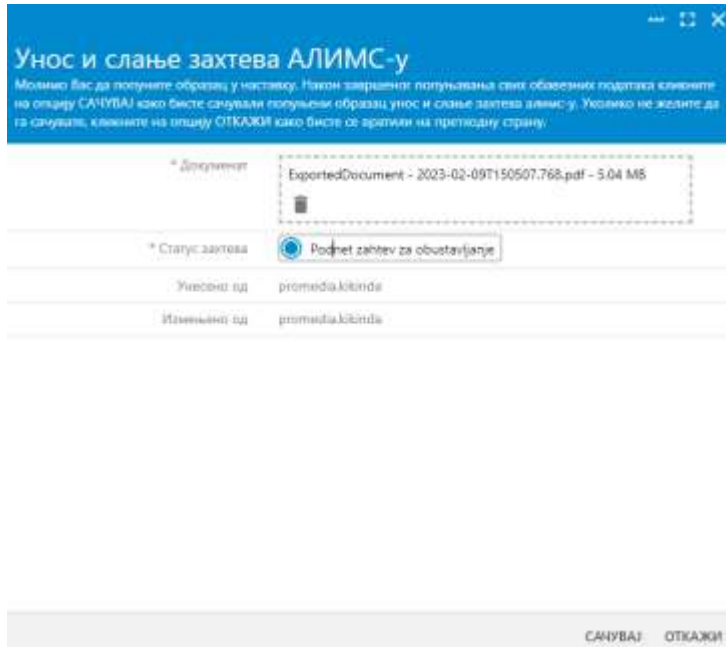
Унос и слање захтева АЛИМС-у

Молимо Вас да попуните образац у наставку. Након завршеног попуњавања свих обавезних података кликните на опцију САЧУВАЈ како бисте сачували попуњени образац унос и слање захтева алимс-у. Уколико не желите да га сачувате, кликните на опцију ОТКАЖИ како бисте се вратили на претходну страну.

* Документ
ExportedDocument - 2023-02-09T150507.768.pdf - 5.04 MB

* Статус захтева
Podnet zahtev za obustavljanje

Унесено од
promedia.kikinda

Измењено од
promedia.kikinda

САЧУВАЈ ОТКАЖИ